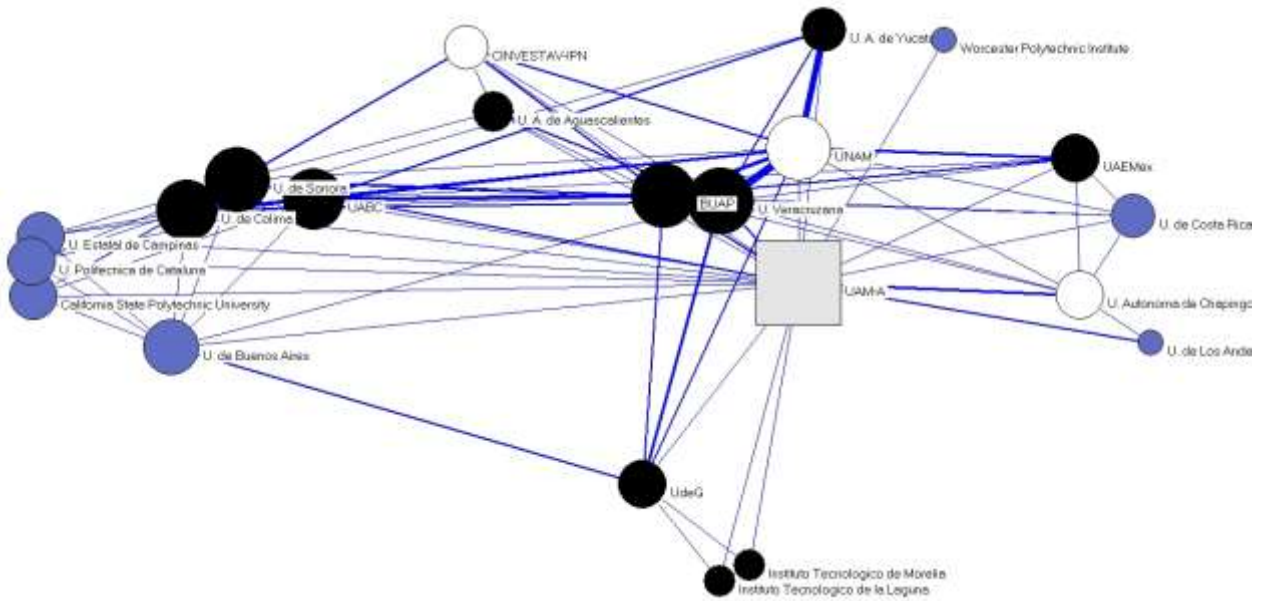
CINVESTAV-IPN
U. A. de Yucat
Worcester Polytechnic Institute
U. A. de Aguascalientes
UNAM
UAEMex
U. de Sonora
UABC
BUAP
U. Veracruzana
U. de Colima
U. de Costa Rica
U. Estatal de Campinas
U. Politecnica de Cataluna
UAM-A
U. Autonoma de Chapingo
California State Polytechnic University
U. de Los Ande
U. de Buenos Aires
UdeG
Instituto Tecnologico de Morelia
Instituto Tecnologico de la Laguna